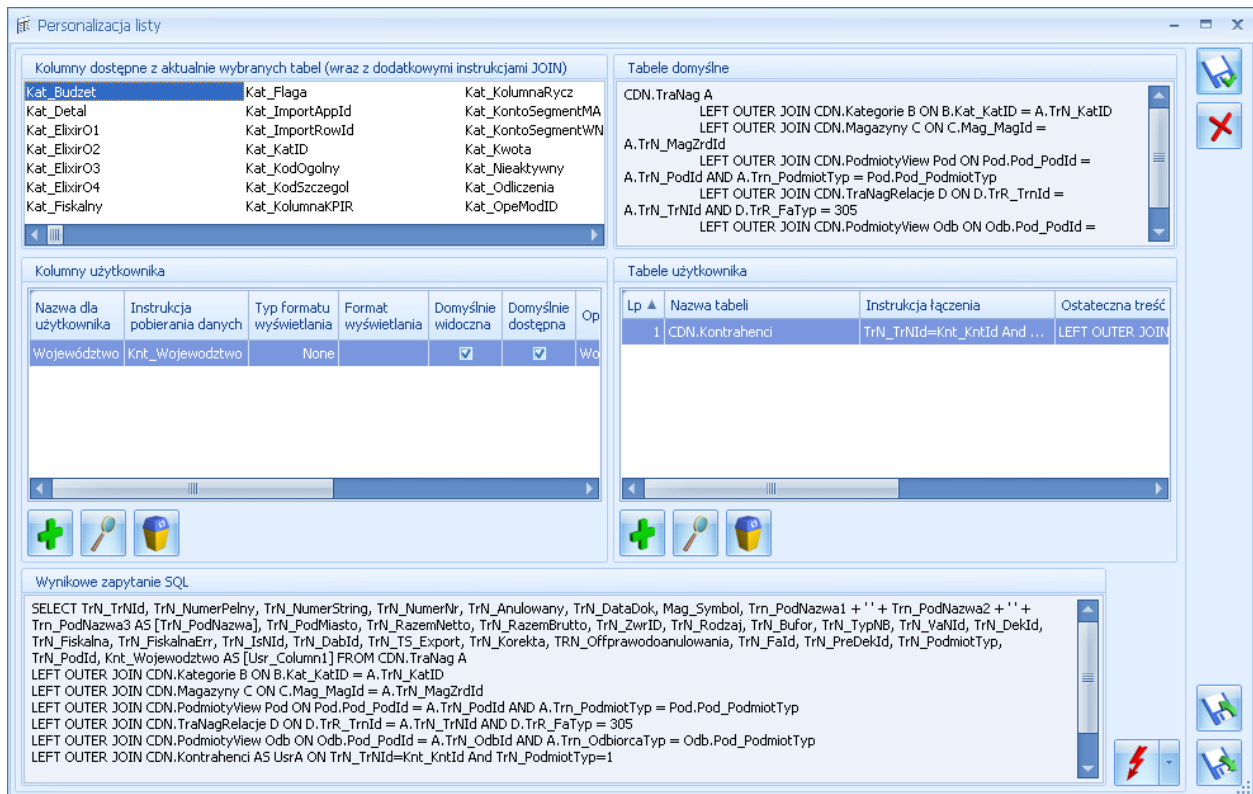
Personalizacja listy

Kolumny dostępne z aktualnie wybranych tabel (wraz z dodatkowymi instrukcjami JOIN)

Kat_Budzet
Kat_Detal
Kat_ElixirO1
Kat_ElixirO2
Kat_ElixirO3
Kat_ElixirO4
Kat_Fiskalny
Kat_Flaga
Kat_ImportAppId
Kat_ImportRowId
Kat_KatID
Kat_KodOgolny
Kat_KodSzczegol
Kat_KolumnaKPIR
Kat_KolumnaRycz
Kat_KontoSegmentMA
Kat_KontoSegmentWN
Kat_Kwota
Kat_Nieaktywny
Kat_Odliczenia
Kat_OpeModID

Tabele domyślne

CDN.TraNag A
LEFT OUTER JOIN CDN.Kategorie B ON B.Kat_KatID = A.TrN_KatID
LEFT OUTER JOIN CDN.Magazyny C ON C.Mag_MagId = A.TrN_MagZrdId
LEFT OUTER JOIN CDN.PodmiotyView Pod ON Pod.Pod_PodId = A.TrN_PodId AND A.Trn_PodmiotTyp = Pod.Pod_PodmiotTyp
LEFT OUTER JOIN CDN.TraNagRelacje D ON D.TrR_TrnId = A.TrN_TrNId AND D.TrR_FaTyp = 305
LEFT OUTER JOIN CDN.PodmiotyView Odb ON Odb.Pod_PodId =

Kolumny użytkownika

| Nazwa dla użytkownika | Instrukcja pobierania danych | Typ formatu wyświetlania | Format wyświetlania | Domyślnie widoczna | Domyślnie dostępna | Op |
|---|---|---|---|---|---|---|
| Województwo | Knt_Wojewodztwo | None | | ☑ | ☑ | Wo |

Tabele użytkownika

| Lp | Nazwa tabeli | Instrukcja łączenia | Ostateczna treść |
|---|---|---|---|
| 1 | CDN.Kontrahenci | TrN_TrNId=Knt_KntId And ... | LEFT OUTER JOIN |

Wynikowe zapytanie SQL

SELECT TrN_TrNId, TrN_NumerPelny, TrN_NumerString, TrN_NumerNr, TrN_Anulowany, TrN_DataDok, Mag_Symbol, Trn_PodNazwa1 + ' ' + Trn_PodNazwa2 + ' ' + Trn_PodNazwa3 AS [TrN_PodNazwa], TrN_PodMiasto, TrN_RazemNetto, TrN_RazemBrutto, TrN_ZwrID, TrN_Rodzaj, TrN_Bufor, TrN_TypNB, TrN_VaNId, TrN_DekId, TrN_Fiskalna, TrN_FiskalnaErr, TrN_IsNId, TrN_DabId, TrN_TS_Export, TrN_Korekta, TRN_Offprawodoanulowania, TrN_FaId, TrN_PreDekId, TrN_PodmiotTyp, TrN_PodId, Knt_Wojewodztwo AS [Usr_Column1] FROM CDN.TraNag A
LEFT OUTER JOIN CDN.Kategorie B ON B.Kat_KatID = A.TrN_KatID
LEFT OUTER JOIN CDN.Magazyny C ON C.Mag_MagId = A.TrN_MagZrdId
LEFT OUTER JOIN CDN.PodmiotyView Pod ON Pod.Pod_PodId = A.TrN_PodId AND A.Trn_PodmiotTyp = Pod.Pod_PodmiotTyp
LEFT OUTER JOIN CDN.TraNagRelacje D ON D.TrR_TrnId = A.TrN_TrNId AND D.TrR_FaTyp = 305
LEFT OUTER JOIN CDN.PodmiotyView Odb ON Odb.Pod_PodId = A.TrN_OdbId AND A.Trn_OdbiorcaTyp = Odb.Pod_PodmiotTyp
LEFT OUTER JOIN CDN.Kontrahenci AS UsrA ON TrN_TrNId=Knt_KntId And TrN_PodmiotTyp=1